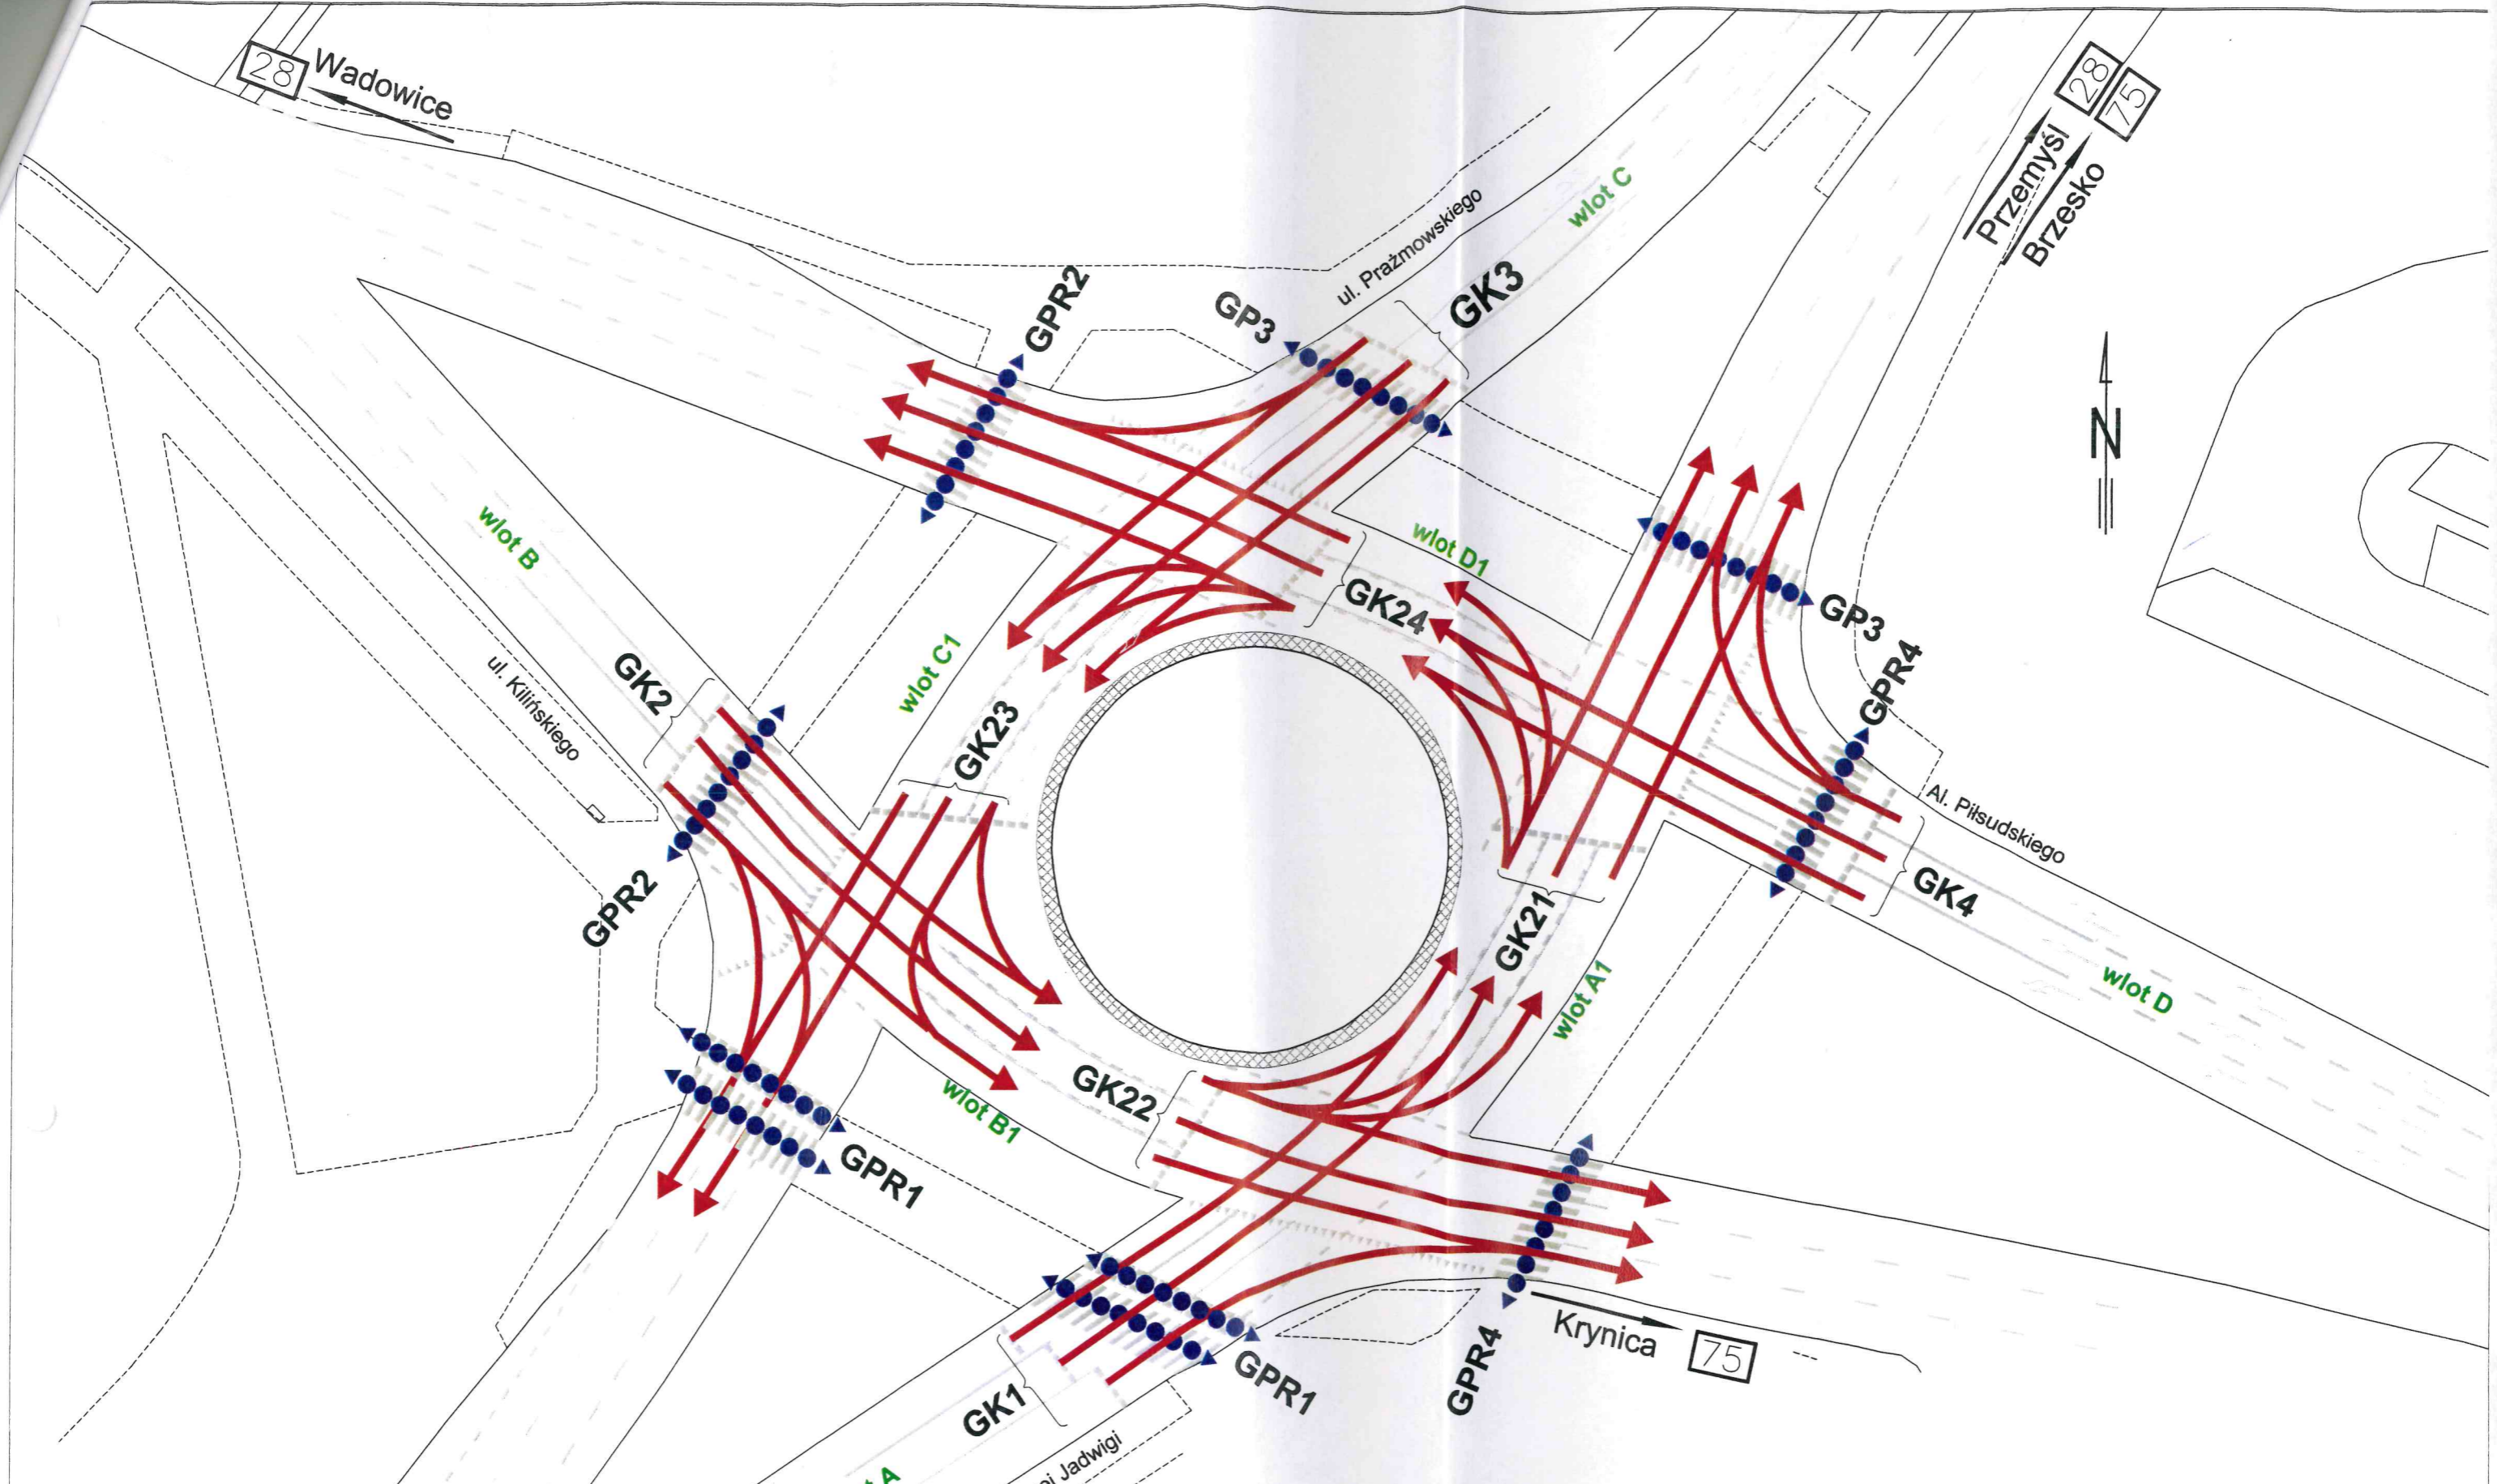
28 Wadowice

Przemyśl 28
Brzesko 75

ul. Prażmowskiego

wlot C

GP3

GK3

GPR2

N

wlot B

wlot D1

GK24

GP3

GPR4

ul. Kilińskiego

GK2

wlot C1

GK23

Al. Piłsudskiego

GPR2

GK21

GK4

wlot A1

wlot D

GK22

wlot B1

GPR1

GPR4

Krynica 75

GPR1

GK1

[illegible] Jadwigi

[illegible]t A